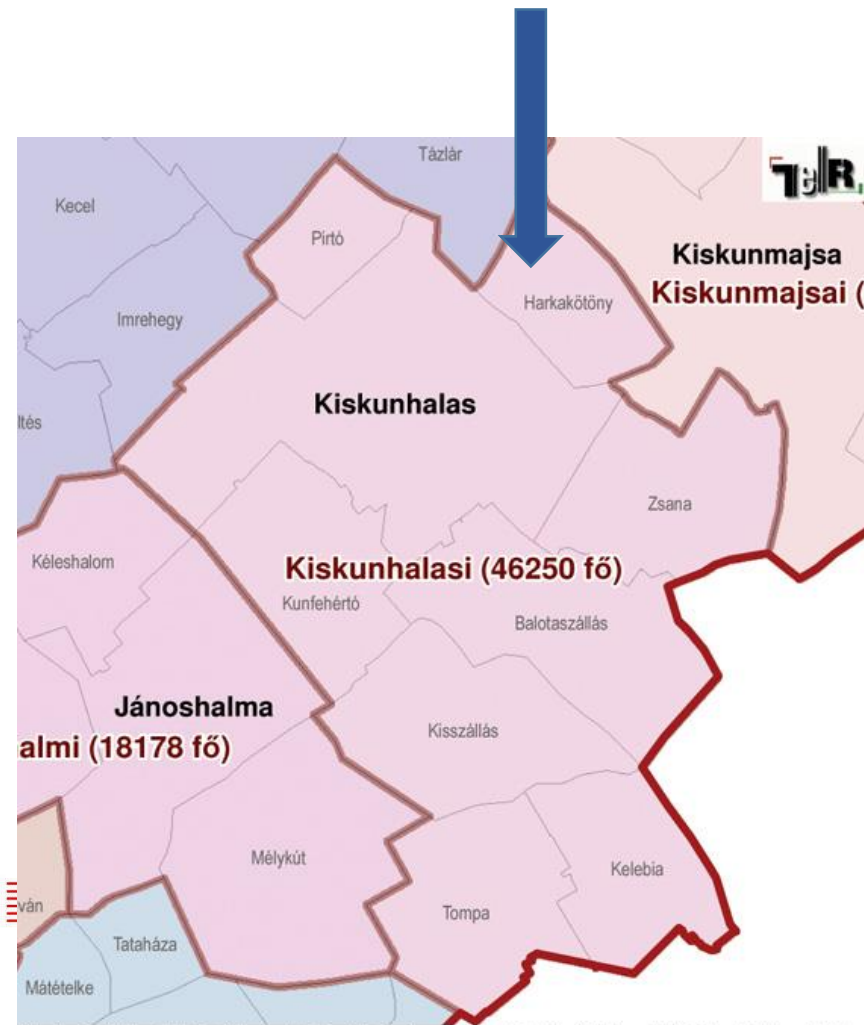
Tázlár

TeIR

Kecel

Pirtó

Kiskunmajsa
Kiskunmajsai (

Harkakötöny

Imrehegy

Kiskunhalas

ltés

Zsana

Kéleshalom

Kiskunhalasi (46250 fő)

Kunfehértó

Balotaszállás

Jánoshalma
almi (18178 fő)

Kisszállás

Mélykút

Kelebia

Tompa

ván

Tataháza

Mátételke